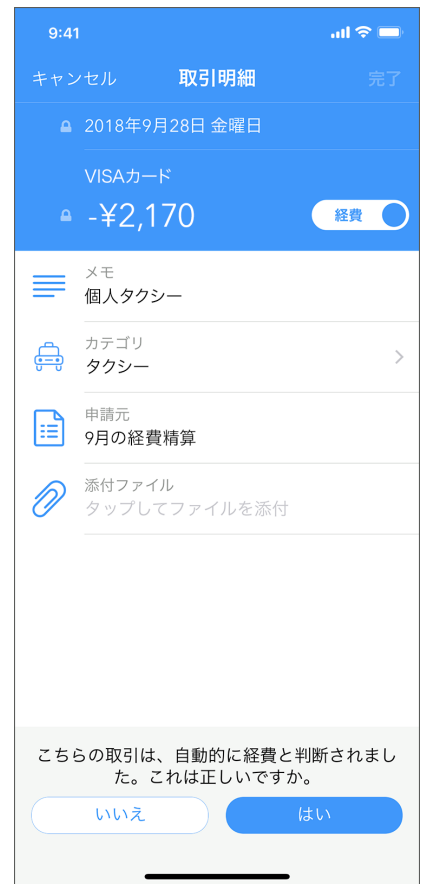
9:41

キャンセル 取引明細 完了

2018年9月28日 金曜日

VISAカード

-¥2,170

経費

メモ
個人タクシー

カテゴリ
タクシー

申請元
9月の経費精算

添付ファイル
タップしてファイルを添付

こちらの取引は、自動的に経費と判断されました。これは正しいですか。

いいえ

はい